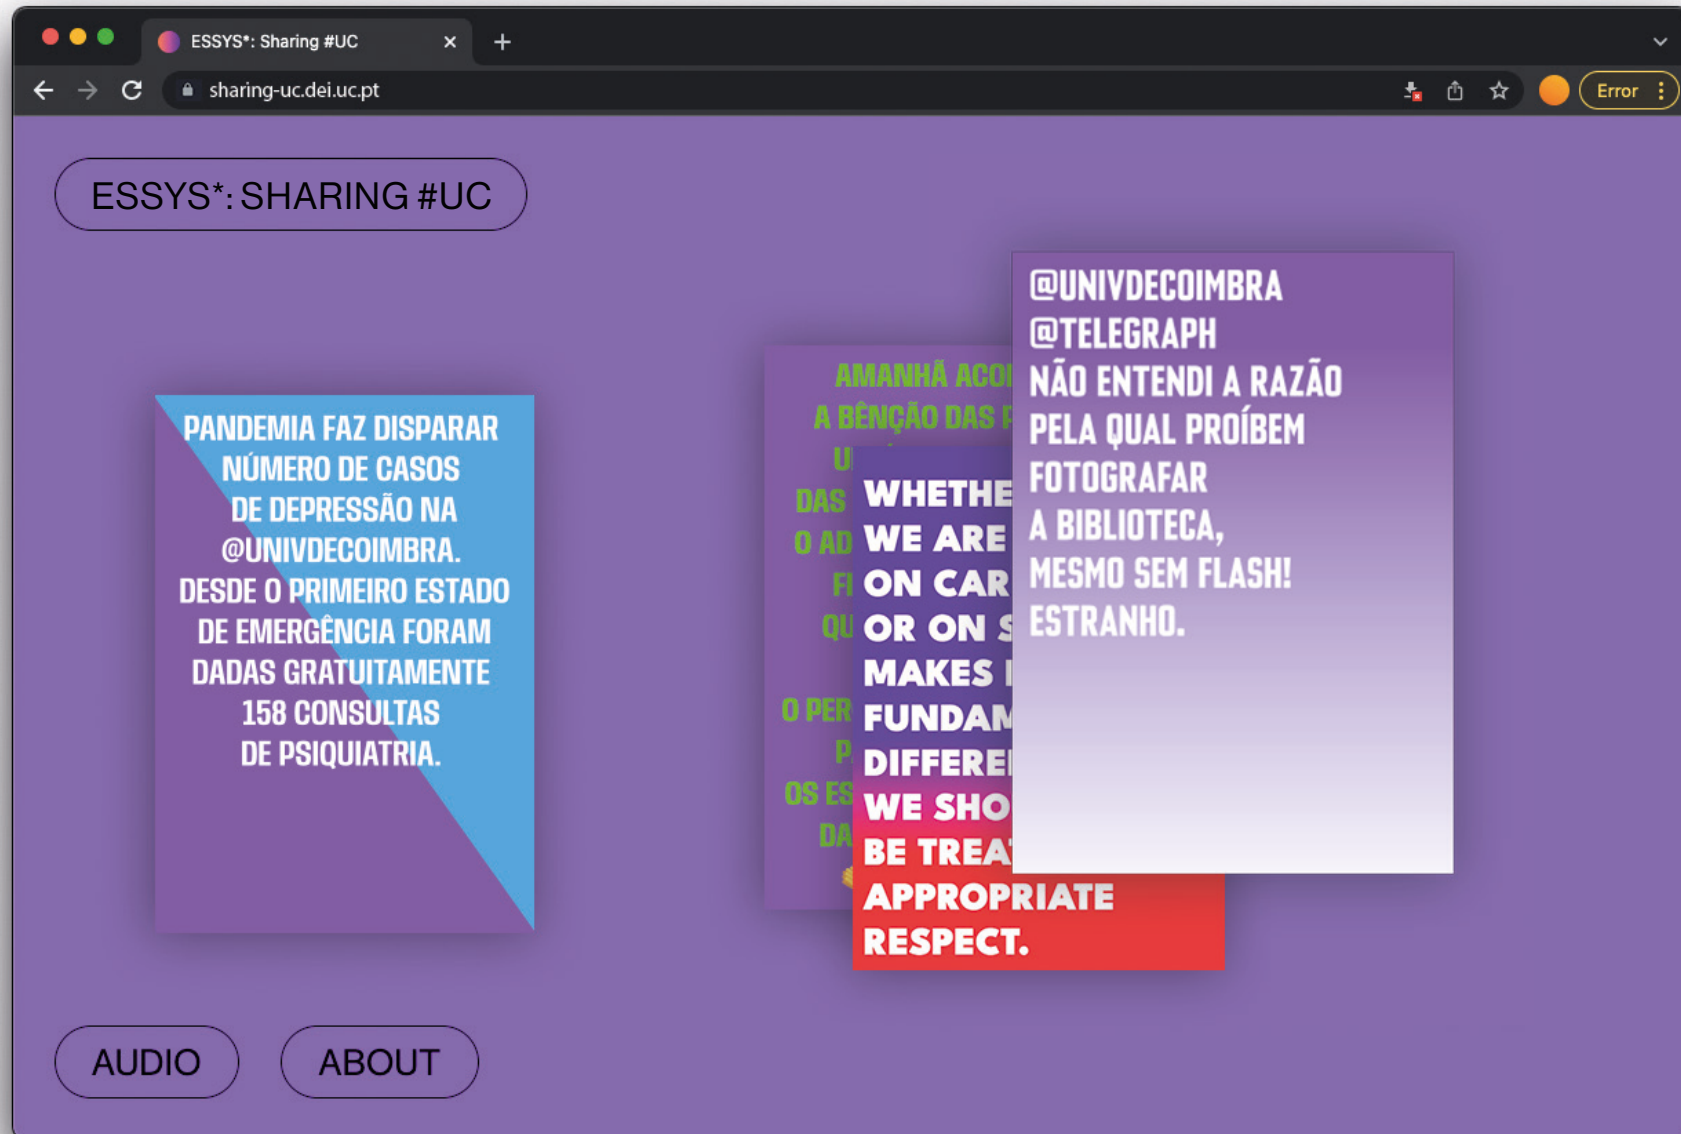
ESSYS*: Sharing #UC

sharing-uc.dei.uc.pt

Error

ESSYS*: SHARING #UC

PANDEMIA FAZ DISPARAR NÚMERO DE CASOS DE DEPRESSÃO NA @UNIVDECOIMBRA. DESDE O PRIMEIRO ESTADO DE EMERGÊNCIA FORAM DADAS GRATUITAMENTE 158 CONSULTAS DE PSIQUIATRIA.

AMANHÃ ACO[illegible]
A BÊNÇÃO DAS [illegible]
U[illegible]
DAS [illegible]
O AD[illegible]
F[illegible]
QU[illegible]
O PER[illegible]
P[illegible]
OS ES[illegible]
DA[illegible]

WHETHE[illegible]
WE ARE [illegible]
ON CAR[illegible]
OR ON S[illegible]
MAKES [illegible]
FUNDAM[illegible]
DIFFERE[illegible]
WE SHO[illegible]
BE TREA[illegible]
APPROPRIATE
RESPECT.

@UNIVDECOIMBRA
@TELEGRAPH
NÃO ENTENDI A RAZÃO PELA QUAL PROÍBEM FOTOGRAFAR A BIBLIOTECA, MESMO SEM FLASH! ESTRANHO.

AUDIO

ABOUT